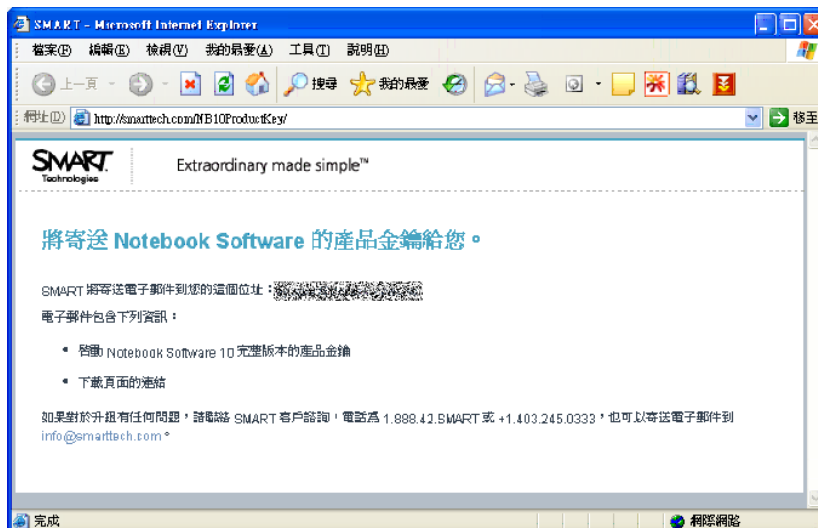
SMART - Microsoft Internet Explorer

檔案(F) 編輯(E) 檢視(V) 我的最愛(A) 工具(T) 說明(H)

上一頁 搜尋 我的最愛

網址(D) http://smarttech.com/NB10ProductKey/ 移至

SMART Technologies

Extraordinary made simple™

將寄送 Notebook Software 的產品金鑰給您。

SMART 將寄送電子郵件到您的這個位址：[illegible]

電子郵件包含下列資訊：

• 啟動 Notebook Software 10 完整版本的產品金鑰

• 下載頁面的連結

如果對於升級有任何問題，請聯絡 SMART 客戶諮詢，電話為 1.888.42.SMART 或 +1.403.245.0333，也可以寄送電子郵件到 info@smarttech.com。

完成

網際網路